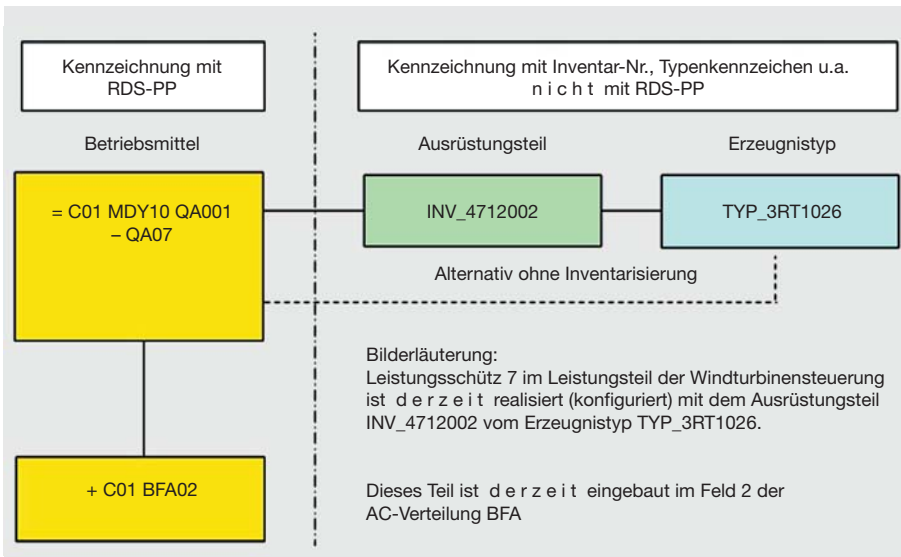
Kennzeichnung mit RDS-PP

Kennzeichnung mit Inventar-Nr., Typenkennzeichen u.a. n i c h t mit RDS-PP

Betriebsmittel

Ausrüstungsteil

Erzeugnistyp

= C01 MDY10 QA001 – QA07

INV_4712002

TYP_3RT1026

Alternativ ohne Inventarisierung

Bilderläuterung:
Leistungsschütz 7 im Leistungsteil der Windturbinensteuerung ist d e r z e i t realisiert (konfiguriert) mit dem Ausrüstungsteil INV_4712002 vom Erzeugnistyp TYP_3RT1026.

+ C01 BFA02

Dieses Teil ist d e r z e i t eingebaut im Feld 2 der AC-Verteilung BFA